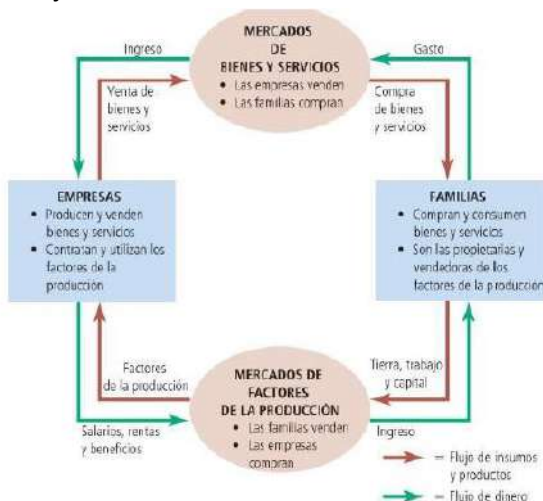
MERCADOS DE BIENES Y SERVICIOS
• Las empresas venden
• Las familias compran

Ingreso

Venta de bienes y servicios

Gasto

Compra de bienes y servicios

EMPRESAS
• Producen y venden bienes y servicios
• Contratan y utilizan los factores de la producción

FAMILIAS
• Compran y consumen bienes y servicios
• Son las propietarias y vendedoras de los factores de la producción

Factores de la producción

Salarios, rentas y beneficios

MERCADOS DE FACTORES DE LA PRODUCCIÓN
• Las familias venden
• Las empresas compran

Tierra, trabajo y capital

Ingreso

= Flujo de insumos y productos

= Flujo de dinero